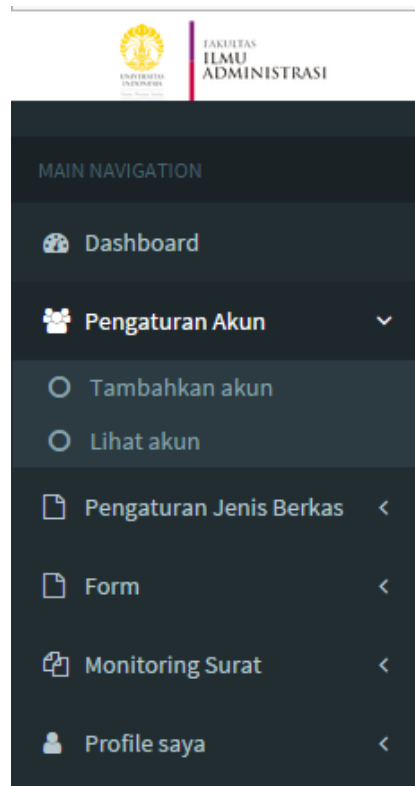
UNIVERSITAS INDONESIA
Veritas, Probitas, Iustitia

FAKULTAS
ILMU
ADMINISTRASI

MAIN NAVIGATION

Dashboard

Pengaturan Akun

Tambahkan akun

Lihat akun

Pengaturan Jenis Berkas

Form

Monitoring Surat

Profile saya